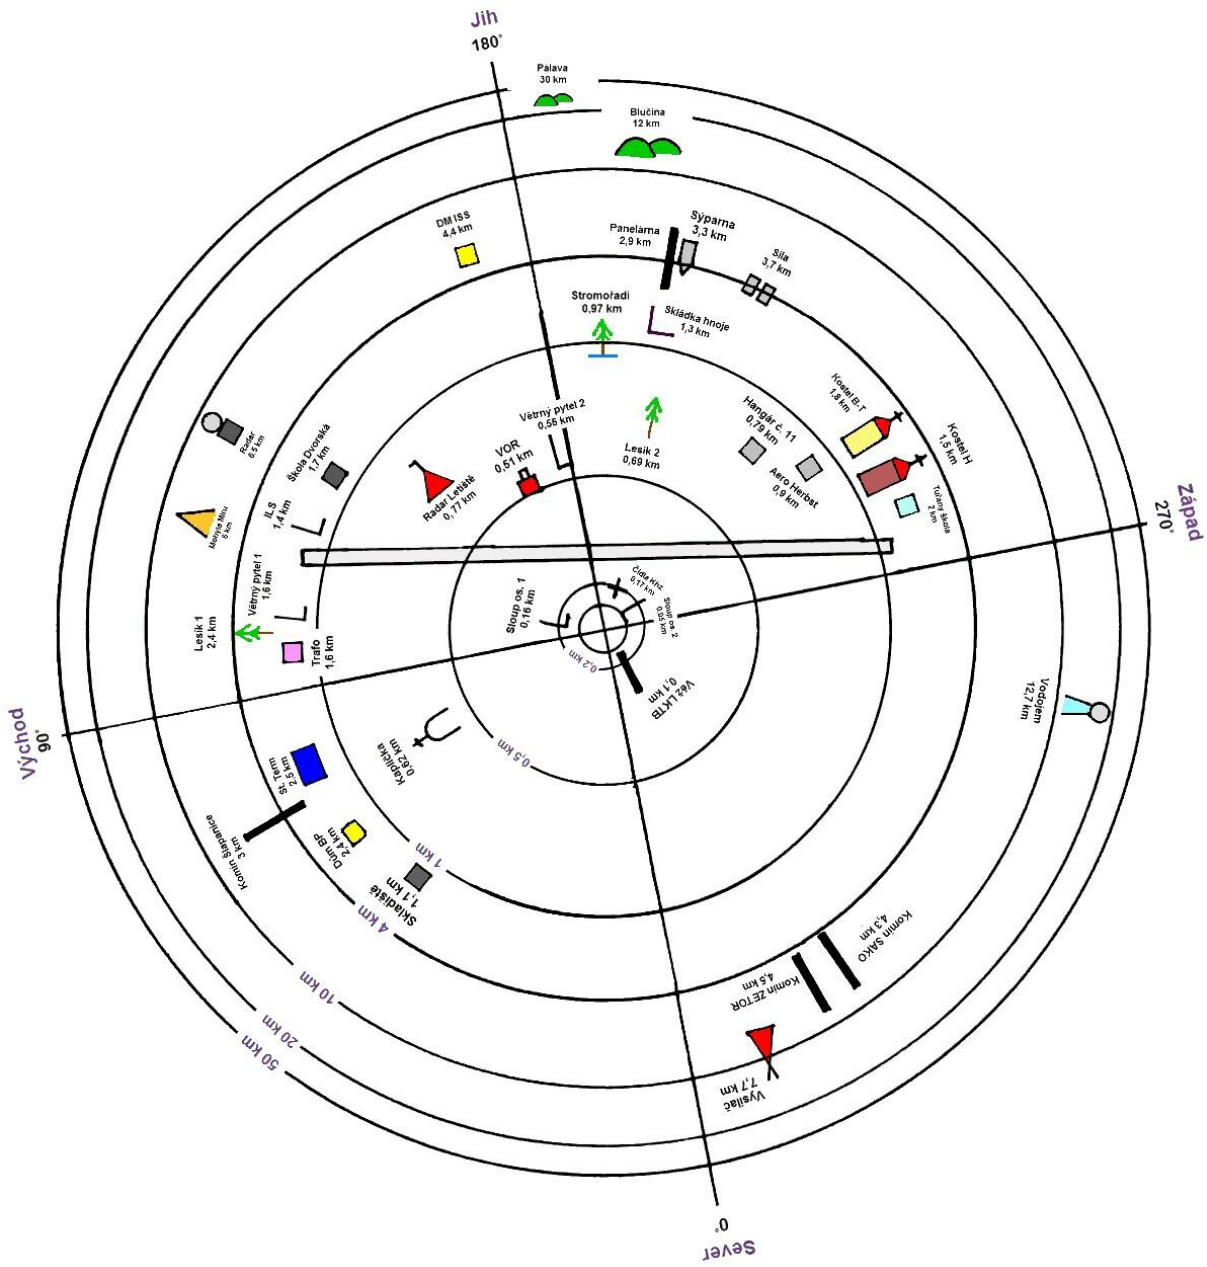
Jih
180°

Palava
30 km

Blučina
12 km

DM ISS
4,4 km

Panelárna
2,9 km

Sýpárna
3,3 km

Sila
3,7 km

Stromořadí
0,97 km

Skládka hnoje
1,3 km

Radar
6,5 km

Škola Dvorska
1,7 km

Větrný pytel 2
0,55 km

Lesík 2
0,69 km

Hangár č. 11
0,79 km

Kostel B.-T
1,8 km

Kostel H
1,5 km

VOR
0,51 km

Radar Letiště
0,77 km

Aero Herbst
0,9 km

Tuřany škola
2 km

Mohyla Míru
5 km

ILS
1,4 km

Západ
270°

Větrný pytel 1
1,6 km

Čidla Khz
0,17 km

Sloup os. 1
0,16 km

Sloup os. 2
0,05 km

Lesík 1
2,4 km

Trafo
1,6 km

0,2 km

Věž LKTB
0,1 km

Vodojem
12,7 km

Východ
90°

Kaplička
0,62 km

0,5 km

St. Term
2,5 km

Komín Šlapanice
3 km

Dům BP
2,4 km

1 km

Skladiště
1,1 km

4 km

Komín SAKO
4,3 km

Komín ZETOR
4,5 km

10 km

20 km

50 km

Vysílač
7,7 km

Sever
0°